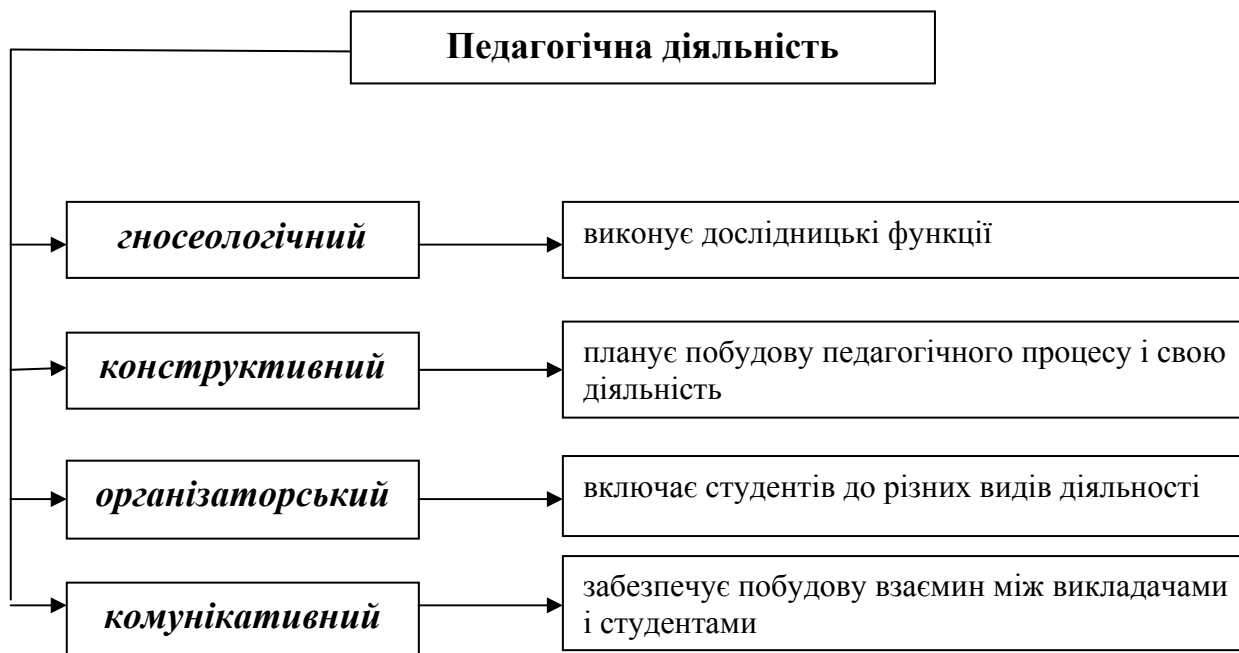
Педагогічна діяльність

гносеологічний

виконує дослідницькі функції

конструктивний

планує побудову педагогічного процесу і свою діяльність

організаторський

включає студентів до різних видів діяльності

комунікативний

забезпечує побудову взаємин між викладачами і студентами